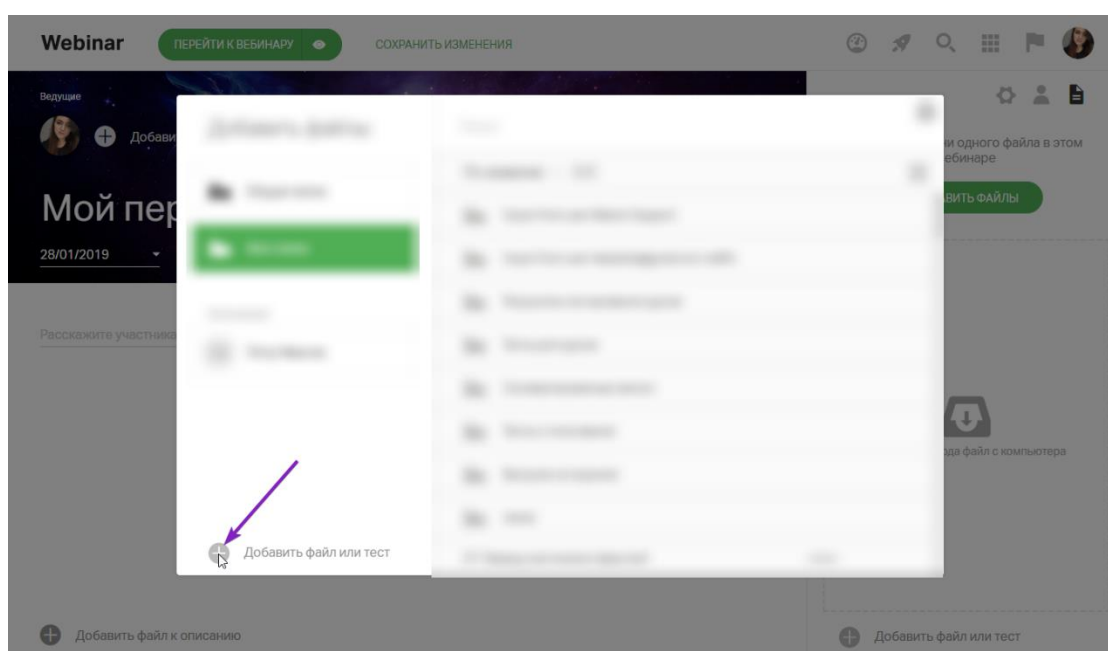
Webinar ПЕРЕЙТИ К ВЕБИНАРУ СОХРАНИТЬ ИЗМЕНЕНИЯ

Ведущие

Добави

Мой пер

28/01/2019

Расскажите участника

Добавить файлы

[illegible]

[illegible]

Добавить файл или тест

и одного файла в этом вебинаре

ВИТЬ ФАЙЛЫ

ода файл с компьютера

Добавить файл к описанию

Добавить файл или тест